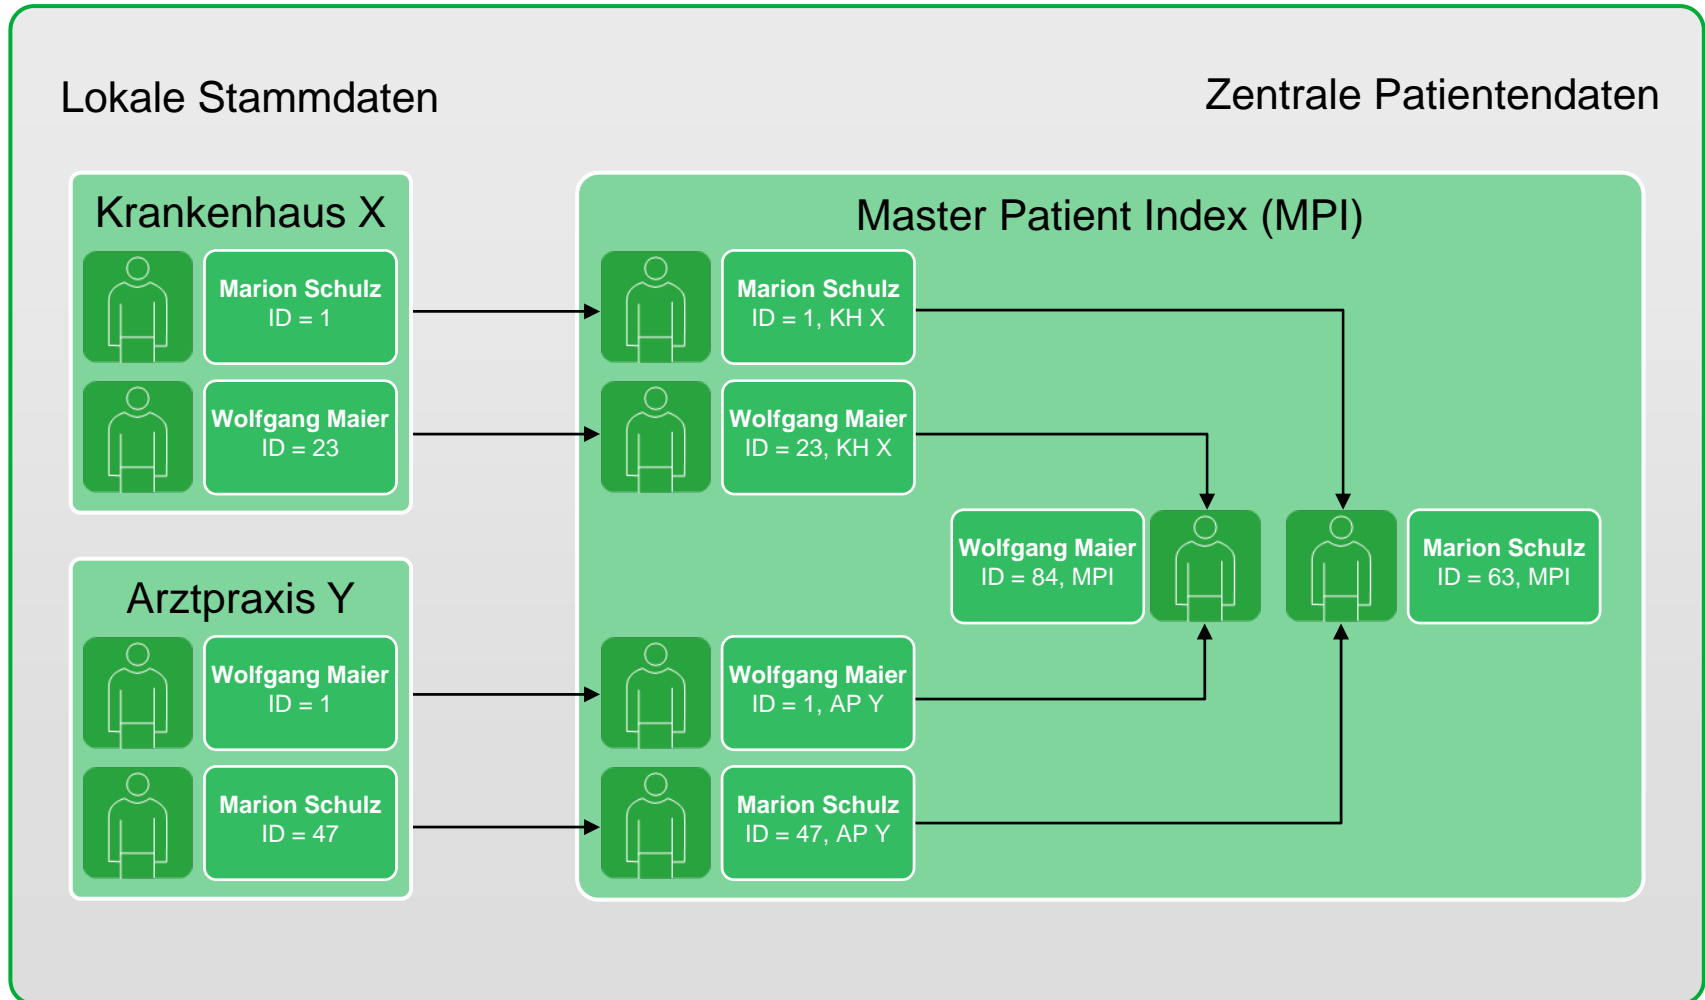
Lokale Stammdaten

Zentrale Patientendaten

Krankenhaus X

Marion Schulz
ID = 1

Wolfgang Maier
ID = 23

Arztpraxis Y

Wolfgang Maier
ID = 1

Marion Schulz
ID = 47

Master Patient Index (MPI)

Marion Schulz
ID = 1, KH X

Wolfgang Maier
ID = 23, KH X

Wolfgang Maier
ID = 84, MPI

Marion Schulz
ID = 63, MPI

Wolfgang Maier
ID = 1, AP Y

Marion Schulz
ID = 47, AP Y